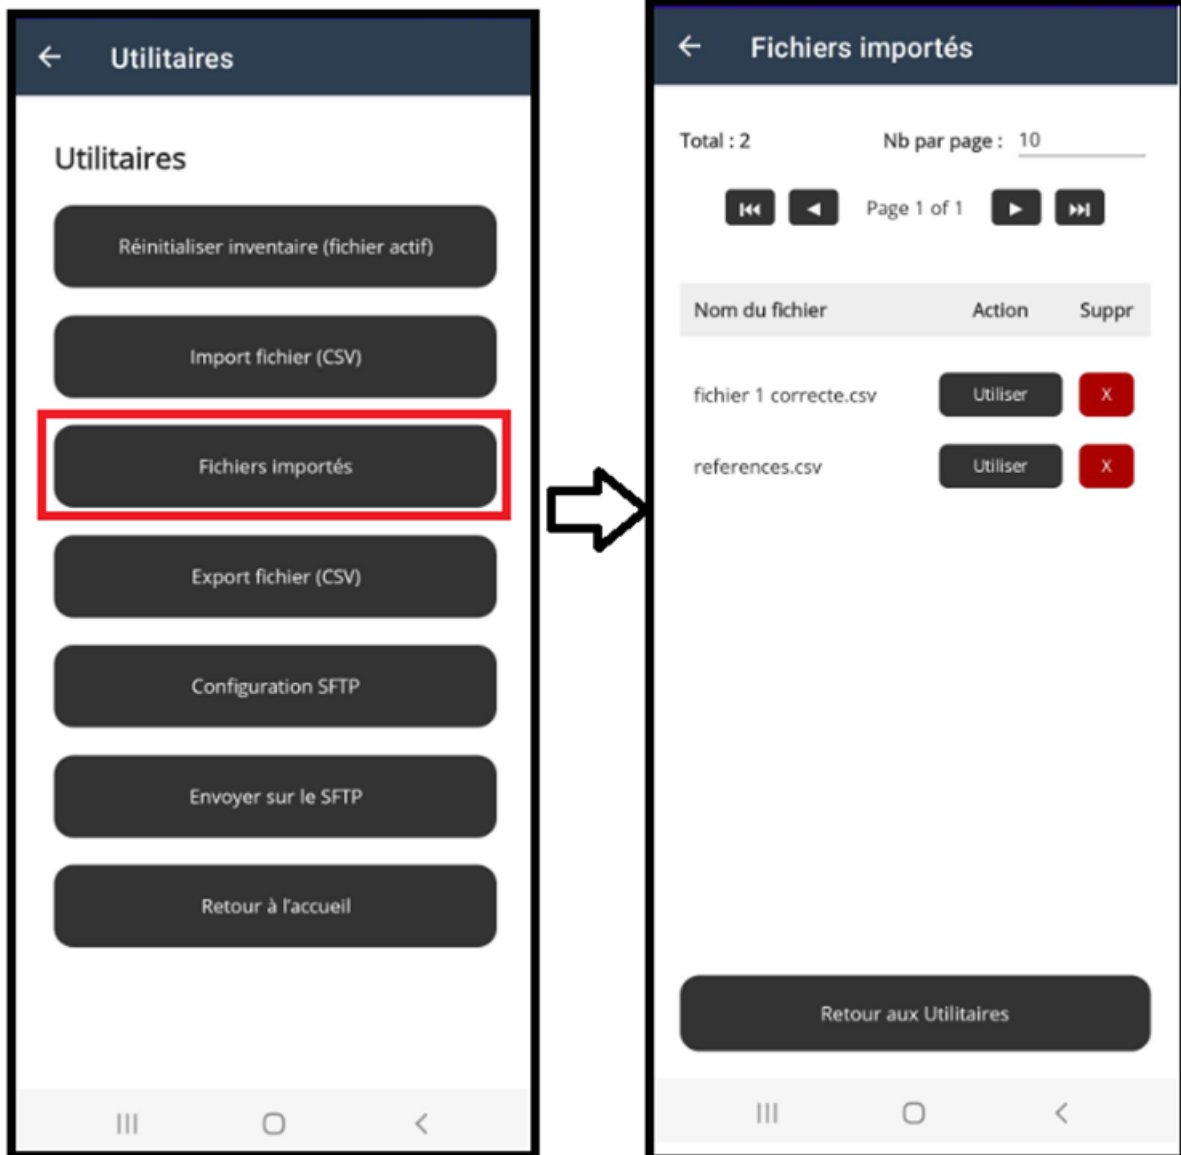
← Utilitaires

Utilitaires

Réinitialiser inventaire (fichier actif)

Import fichier (CSV)

Fichiers importés

Export fichier (CSV)

Configuration SFTP

Envoyer sur le SFTP

Retour à l'accueil

← Fichiers importés

Total : 2

Nb par page : 10

Page 1 of 1

| Nom du fichier | Action | Suppr |
|---|---|---|
| fichier 1 correcte.csv | Utiliser | X |
| references.csv | Utiliser | X |

Retour aux Utilitaires